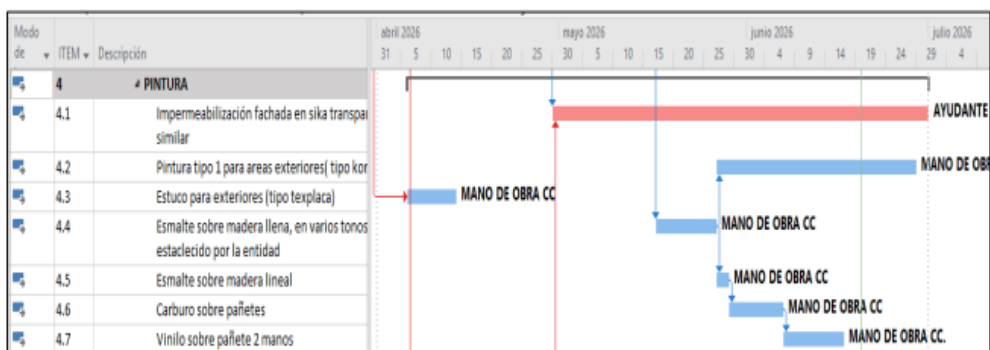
| Modo de | ITEM | Descripción |
|---|---|---|
| | 4 | PINTURA |
| | 4.1 | Impermeabilización fachada en sika transpa similar |
| | 4.2 | Pintura tipo 1 para areas exteriores( tipo kor |
| | 4.3 | Estuco para exteriores (tipo texplaca) |
| | 4.4 | Esmalte sobre madera llena, en varios tonos estaclecido por la entidad |
| | 4.5 | Esmalte sobre madera lineal |
| | 4.6 | Carburo sobre pañetes |
| | 4.7 | Vinilo sobre pañete 2 manos |

abril 2026
31 5 10 15 20 25
mayo 2026
30 5 10 15 20 25
junio 2026
30 4 9 14 19 24
julio 2026
29 4

AYUDANTE
MANO DE OBR
MANO DE OBRA CC
MANO DE OBRA CC
MANO DE OBRA CC
MANO DE OBRA CC
MANO DE OBRA CC.